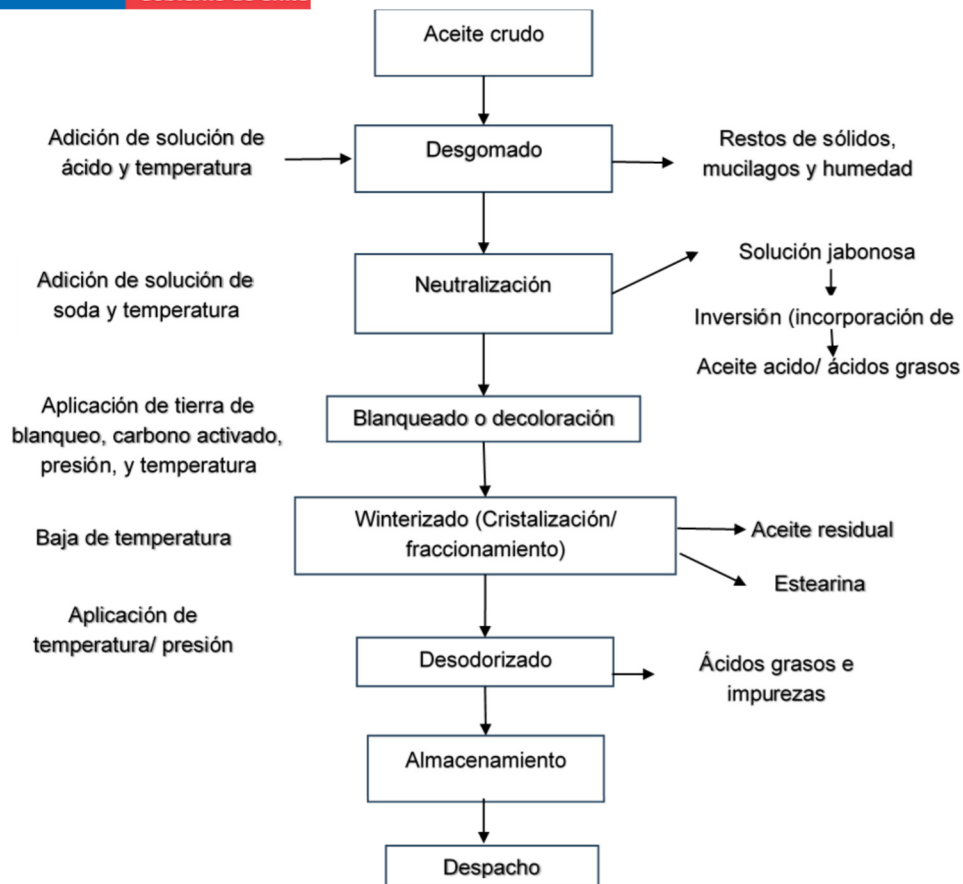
Aceite crudo

Adición de solución de ácido y temperatura

Desgomado

Restos de sólidos, mucilagos y humedad

Adición de solución de soda y temperatura

Neutralización

Solución jabonosa

Inversión (incorporación de

Aceite acido/ ácidos grasos

Aplicación de tierra de blanqueo, carbono activado, presión, y temperatura

Blanqueado o decoloración

Baja de temperatura

Winterizado (Cristalización/ fraccionamiento)

Aceite residual

Estearina

Aplicación de temperatura/ presión

Desodorizado

Ácidos grasos e impurezas

Almacenamiento

Despacho